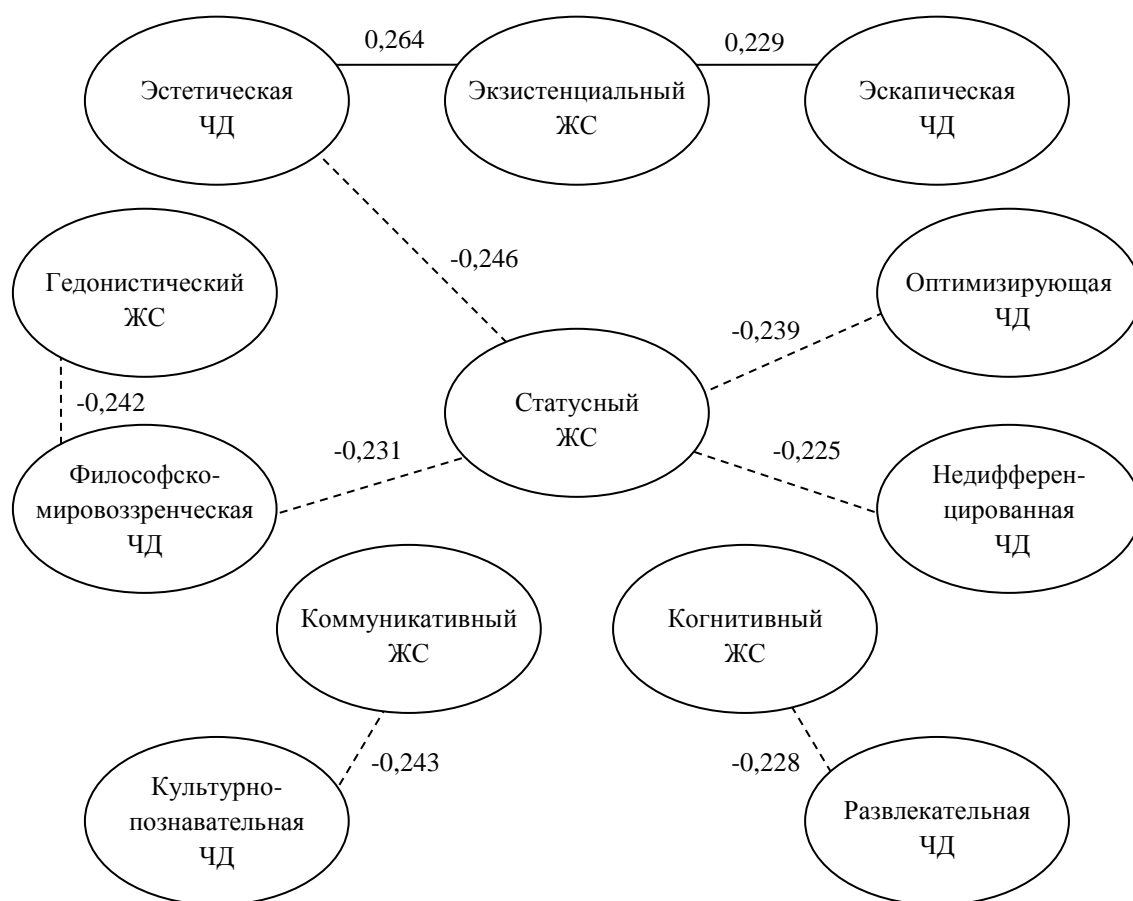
Эстетическая ЧД

0,264

Экзистенциальный ЖС

0,229

Эскапическая ЧД

-0,246

Гедонистический ЖС

Оптимизирующая ЧД

-0,239

-0,242

Статусный ЖС

-0,231

-0,225

Философско-мировоззренческая ЧД

Недифференцированная ЧД

Коммуникативный ЖС

Когнитивный ЖС

-0,243

-0,228

Культурно-познавательная ЧД

Развлекательная ЧД